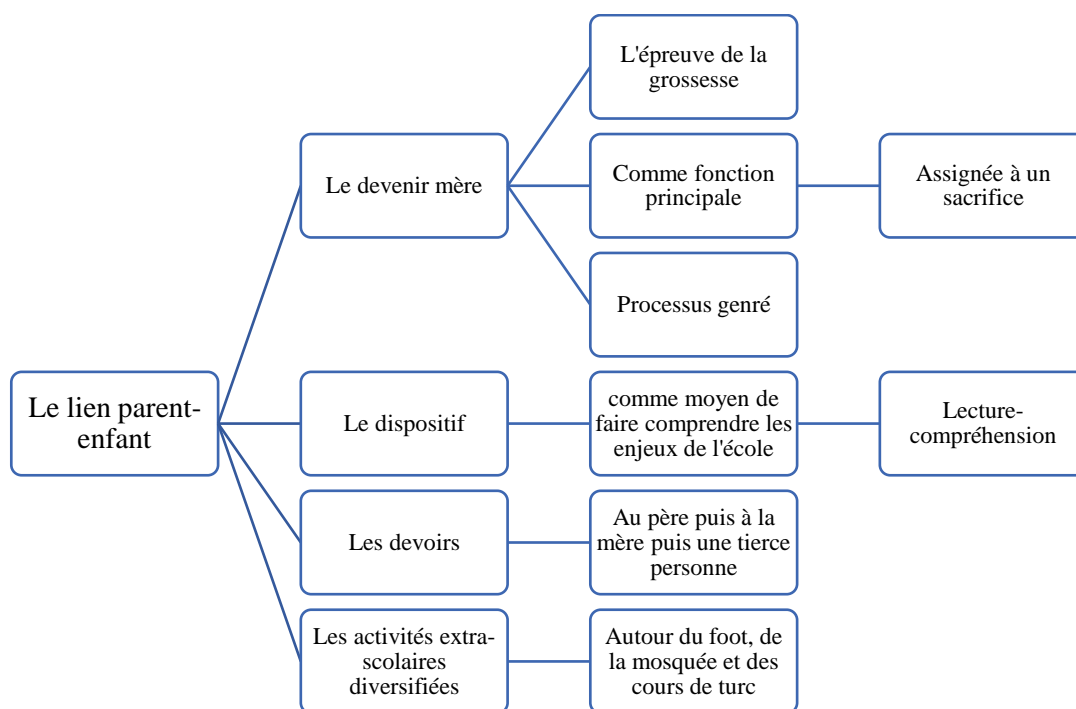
Le lien parent-enfant

Le devenir mère

L'épreuve de la grossesse

Comme fonction principale

Assignée à un sacrifice

Processus genré

Le dispositif

comme moyen de faire comprendre les enjeux de l'école

Lecture-compréhension

Les devoirs

Au père puis à la mère puis une tierce personne

Les activités extra-scolaires diversifiées

Autour du foot, de la mosquée et des cours de turc